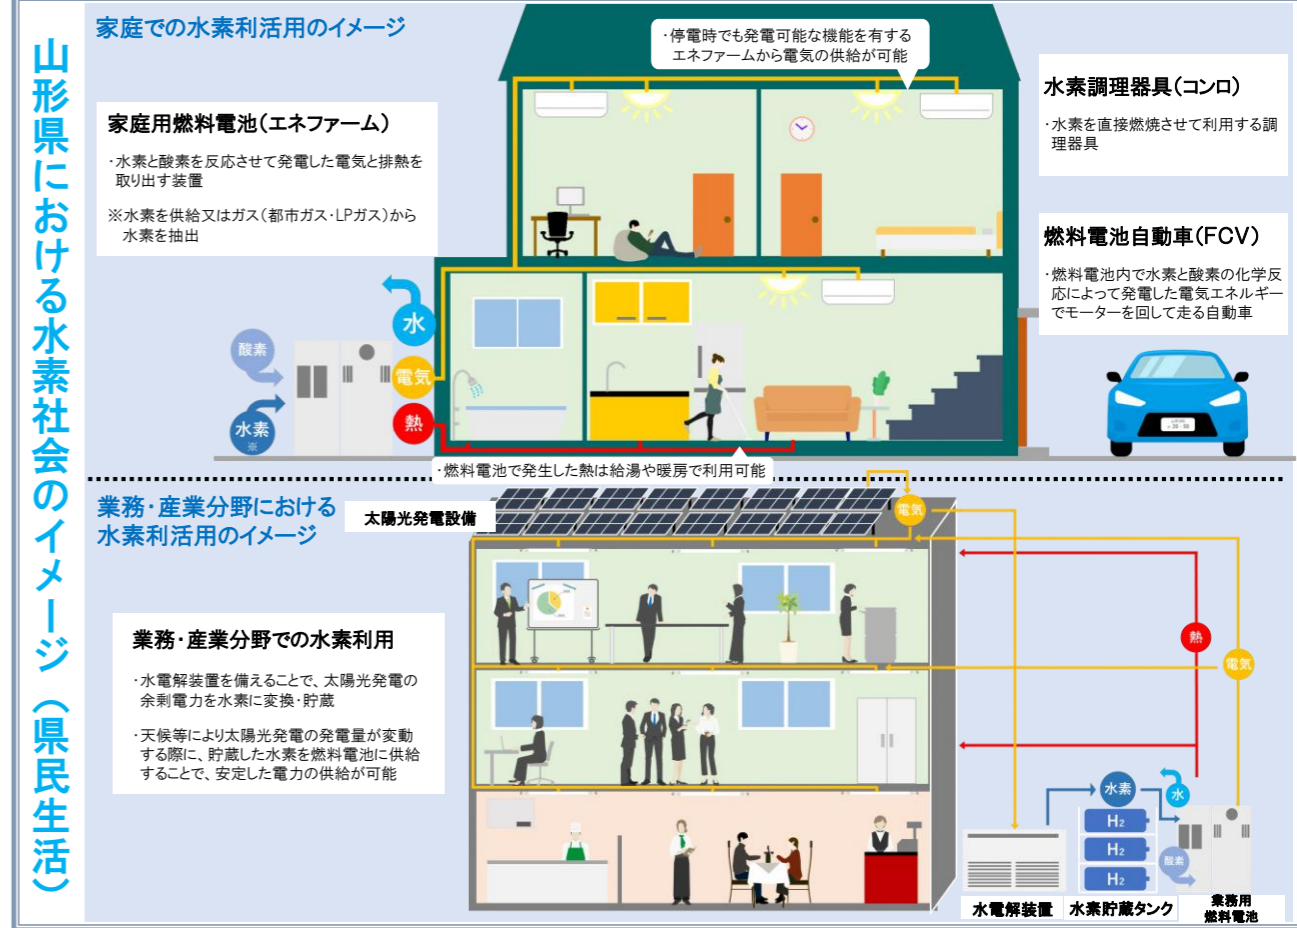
山形県における水素社会のイメージ（県民生活）

家庭での水素利活用のイメージ

・停電時でも発電可能な機能を有するエネファームから電気の供給が可能

家庭用燃料電池（エネファーム）

・水素と酸素を反応させて発電した電気と排熱を取り出す装置

※水素を供給又はガス（都市ガス・LPガス）から水素を抽出

水素調理器具（コンロ）

・水素を直接燃焼させて利用する調理器具

燃料電池自動車（FCV）

・燃料電池内で水素と酸素の化学反応によって発電した電気エネルギーでモーターを回して走る自動車

酸素
水素
水
電気
熱

・燃料電池で発生した熱は給湯や暖房で利用可能

業務・産業分野における水素利活用のイメージ

太陽光発電設備

電気

業務・産業分野での水素利用

・水電解装置を備えることで、太陽光発電の余剰電力を水素に変換・貯蔵

・天候等により太陽光発電の発電量が変動する際に、貯蔵した水素を燃料電池に供給することで、安定した電力の供給が可能

熱
電気
水素
水
$H_2$
$H_2$
$H_2$
酸素

水電解装置
水素貯蔵タンク
業務用燃料電池